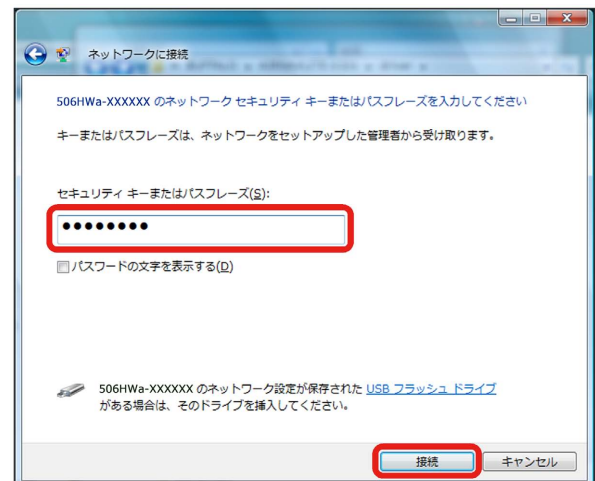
ネットワークに接続

506HWa-XXXXXX のネットワーク セキュリティ キーまたはパスフレーズを入力してください

キーまたはパスフレーズは、ネットワークをセットアップした管理者から受け取ります。

セキュリティ キーまたはパスフレーズ(S):

••••••••

パスワードの文字を表示する(D)

506HWa-XXXXXX のネットワーク設定が保存された USB フラッシュ ドライブ がある場合は、そのドライブを挿入してください。

接続 キャンセル